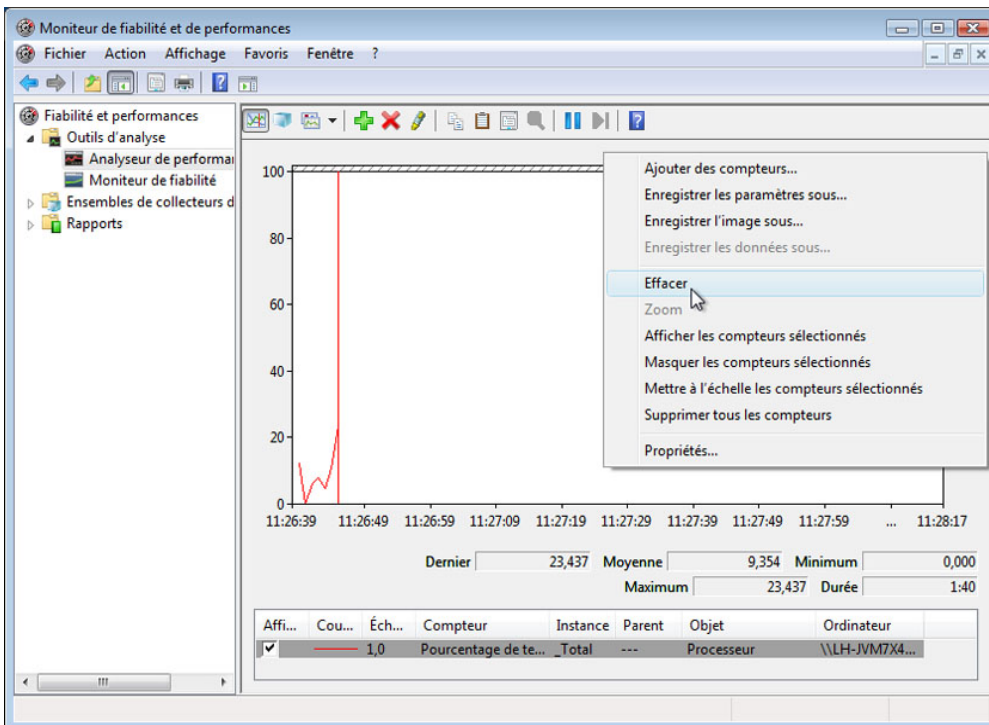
Moniteur de fiabilité et de performances

Fichier Action Affichage Favoris Fenêtre ?

Fiabilité et performances
Outils d'analyse
Analyseur de performar
Moniteur de fiabilité
Ensembles de collecteurs d
Rapports

100
80
60
40
20
0
11:26:39 11:26:49 11:26:59 11:27:09 11:27:19 11:27:29 11:27:39 11:27:49 11:27:59 ... 11:28:17

Ajouter des compteurs...
Enregistrer les paramètres sous...
Enregistrer l'image sous...
Enregistrer les données sous...
Effacer
Zoom
Afficher les compteurs sélectionnés
Masquer les compteurs sélectionnés
Mettre à l'échelle les compteurs sélectionnés
Supprimer tous les compteurs
Propriétés...

Dernier 23,437 Moyenne 9,354 Minimum 0,000
Maximum 23,437 Durée 1:40

| Affi... | Cou... | Éch... | Compteur | Instance | Parent | Objet | Ordinateur |
|---|---|---|---|---|---|---|---|
| ✔ | | 1,0 | Pourcentage de te... | _Total | --- | Processeur | \\LH-JVM7X4... |

III